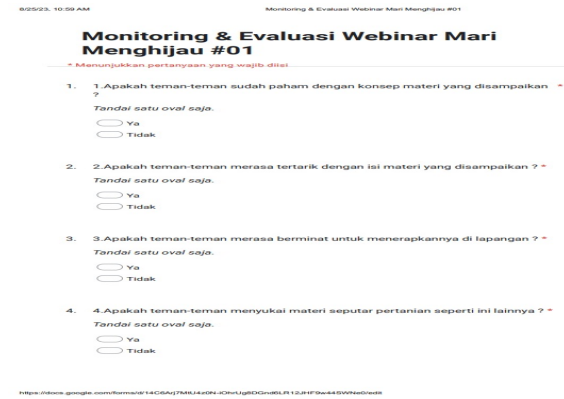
8/25/23, 10:59 AM

Monitoring & Evaluasi Webinar Mari Menghijau #01

Monitoring & Evaluasi Webinar Mari Menghijau #01

* Menunjukkan pertanyaan yang wajib diisi

1. 1.Apakah teman-teman sudah paham dengan konsep materi yang disampaikan ? *

Tandai satu oval saja.

Ya

Tidak

2. 2.Apakah teman-teman merasa tertarik dengan isi materi yang disampaikan ? *

Tandai satu oval saja.

Ya

Tidak

3. 3.Apakah teman-teman merasa berminat untuk menerapkannya di lapangan ? *

Tandai satu oval saja.

Ya

Tidak

4. 4.Apakah teman-teman menyukai materi seputar pertanian seperti ini lainnya ? *

Tandai satu oval saja.

Ya

Tidak

https://docs.google.com/forms/d/14C6Arj7MtU4z0N-iOhrUg8DGnd6LR12JHF9w445WNe0/edit